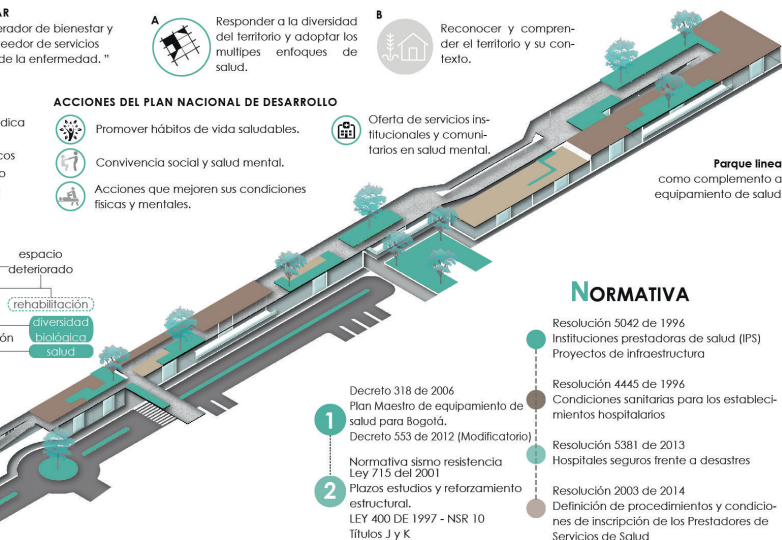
AR
erador de bienestar y
eedor de servicios
de la enfermedad. "

A
Responder a la diversidad del territorio y adoptar los multipes enfoques de salud.

B
Reconocer y comprender el territorio y su contexto.

ACCIONES DEL PLAN NACIONAL DE DESARROLLO

dica

cos
o

Promover hábitos de vida saludables.

Convivencia social y salud mental.

Acciones que mejoren sus condiciones físicas y mentales.

Oferta de servicios institucionales y comunitarios en salud mental.

Parque linea
como complemento a
equipamiento de salud

espacio
deteriorado
rehabilitación
ón
diversidad
biológica
salud

NORMATIVA

Resolución 5042 de 1996
Instituciones prestadoras de salud (IPS)
Proyectos de infraestructura

Resolución 4445 de 1996
Condiciones sanitarias para los establecimientos hospitalarios

Resolución 5381 de 2013
Hospitales seguros frente a desastres

Resolución 2003 de 2014
Definición de procedimientos y condiciones de inscripción de los Prestadores de Servicios de Salud

1
Decreto 318 de 2006
Plan Maestro de equipamiento de salud para Bogotá.
Decreto 553 de 2012 (Modificatorio)

2
Normativa sismo resistencia
Ley 715 del 2001
Plazos estudios y reforzamiento estructural.
LEY 400 DE 1997 - NSR 10
Títulos J y K